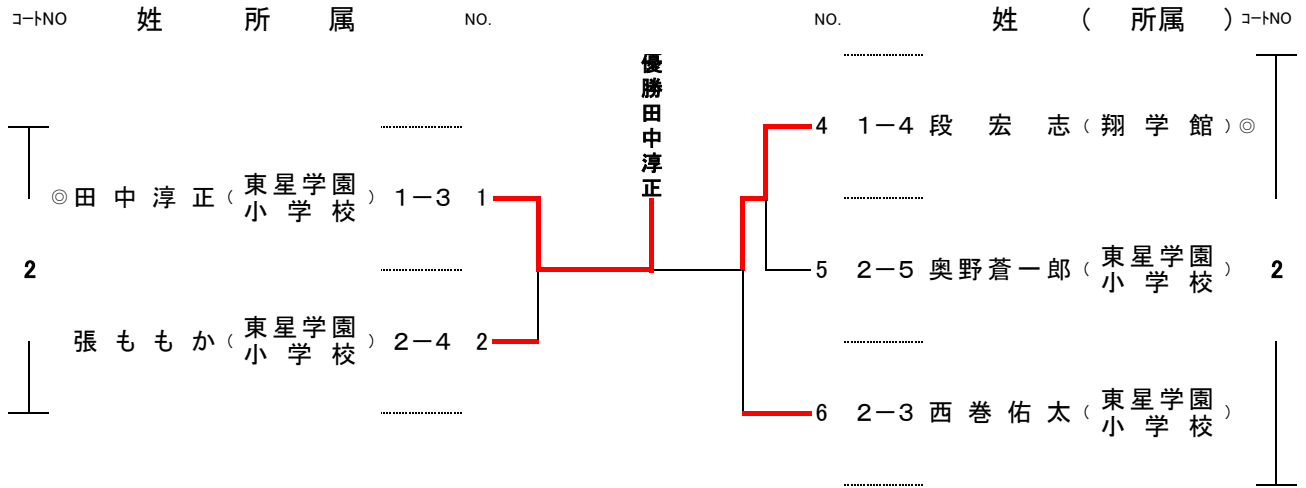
ｺｰﾄNO 姓 所属 NO.

NO. 姓 ( 所属 ) ｺｰﾄNO

優勝田中淳正

◎田中淳正（東星学園小学校） 1−3 1

2

張ももか（東星学園小学校） 2−4 2

4 1−4 段 宏 志（翔学館）◎

5 2−5 奥野蒼一郎（東星学園小学校）

2

6 2−3 西巻佑太（東星学園小学校）